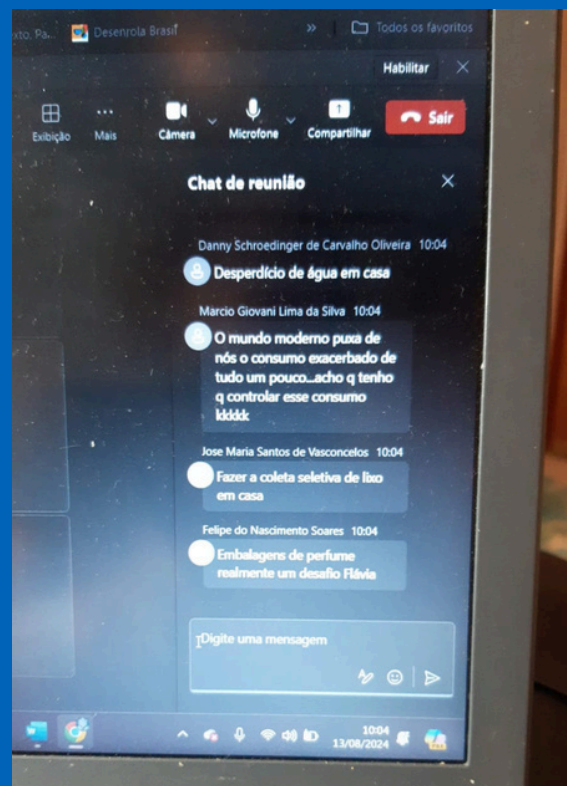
xto. Pa... Desenrola Brasil » Todos os favoritos

Habilitar

Exibição Mais Câmera Microfone Compartilhar Sair

Chat de reunião

Danny Schroedinger de Carvalho Oliveira 10:04
Desperdício de água em casa

Marcio Giovani Lima da Silva 10:04
O mundo moderno puxa de nós o consumo exacerbado de tudo um pouco...acho q tenho q controlar esse consumo kkkkk

Jose Maria Santos de Vasconcelos 10:04
Fazer a coleta seletiva de lixo em casa

Felipe do Nascimento Soares 10:04
Embalagens de perfume realmente um desafio Flávia

Digite uma mensagem

10:04
13/08/2024